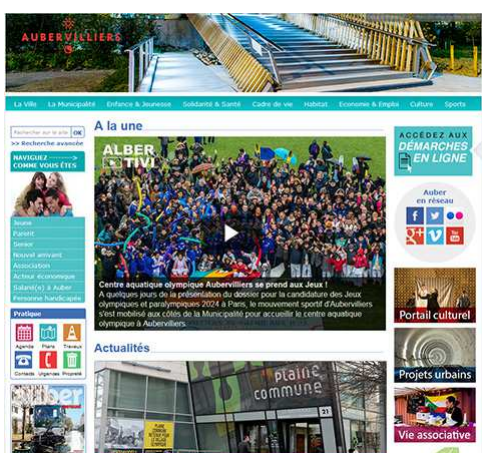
AUBERVILLIERS

La Ville La Municipalité Enfance & Jeunesse Solidarité & Santé Cadre de vie Habitat Economie & Emploi Culture Sports

Rechercher sur le site OK
>> Recherche avancée

NAVIGUEZ COMME VOUS ÊTES

Jeune
Parent
Senior
Nouvel arrivant
Association
Acteur économique
Salarié(e) à Auber
Personne handicapée

Pratique
Agenda Plans Travaux
Contacts Urgences Propreté

A la une

ALBER TIVI

Centre aquatique olympique Aubervilliers se prend aux Jeux !
A quelques jours de la présentation du dossier pour la candidature des Jeux olympiques et paralympiques 2024 à Paris, le mouvement sportif d'Aubervilliers s'est mobilisé aux côtés de la Municipalité pour accueillir le centre aquatique olympique à Aubervilliers.

Actualités

Plaine Commune

ACCÉDEZ AUX DÉMARCHES EN LIGNE

Auber en réseau

Portail culturel
Projets urbains
Vie associative